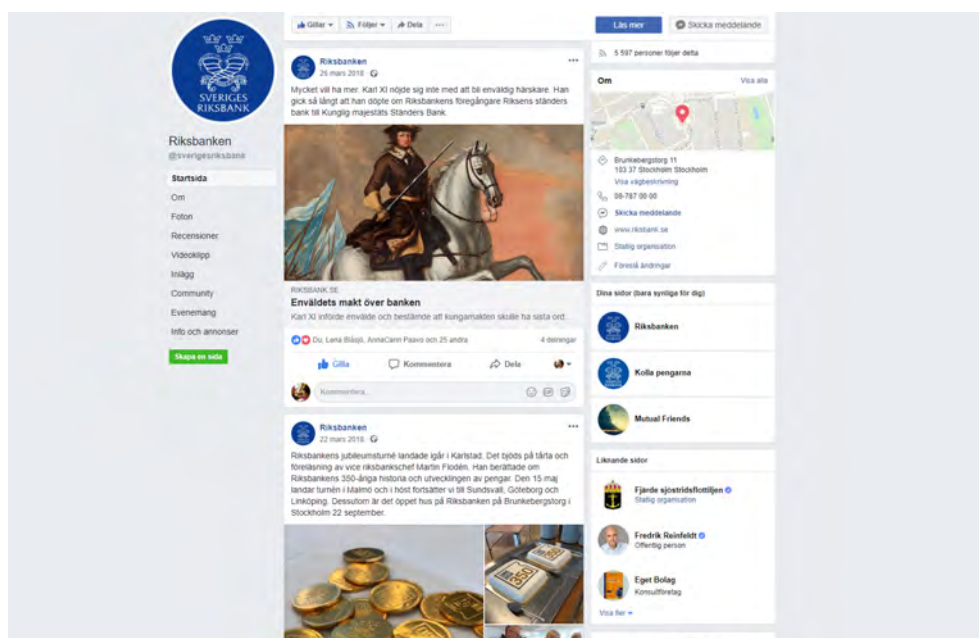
SVERIGES RIKSBANK

Riksbanken
@sverigesriksbank

Startsida
Om
Foton
Recensioner
Videoklipp
Inlägg
Community
Evenemang
Info och annonser

Skapa en sida

Gillar ▾ Följer ▾ Dela ···

Riksbanken
26 mars 2018

Mycket vill ha mer. Karl XI nöjde sig inte med att bli enväldig härskare. Han gick så långt att han döpte om Riksbankens föregångare Riksens ständers bank till Kunglig majestäts Ständers Bank.

RIKSBANK.SE
Enväldets makt över banken
Karl XI införde envälde och bestämde att kungamakten skulle ha sista ord...

Du, Lena Bläsjö, AnnaCarin Paavo och 25 andra
4 delningar

Gilla Kommentera Dela

Kommentera...

Riksbanken
22 mars 2018

Riksbankens jubileumsturné landade igår i Karlstad. Det bjöds på tårta och föreläsning av vice riksbankschef Martin Flodén. Han berättade om Riksbankens 350-åriga historia och utvecklingen av pengar. Den 15 maj landar turnén i Malmö och i höst fortsätter vi till Sundsvall, Göteborg och Linköping. Dessutom är det öppet hus på Riksbanken på Brunkebergstorg i Stockholm 22 september.

350

Läs mer
Skicka meddelande

5 597 personer följer detta

Om
Visa alla

Brunkebergstorg 11
103 37 Stockholm Stockholm
Visa vägbeskrivning
08-787 00 00
Skicka meddelande
www.riksbank.se
Statlig organisation
Föreslå ändringar

Dina sidor (bara synliga för dig)
Riksbanken
Kolla pengarna
Mutual Friends

Liknande sidor
Fjärde sjöstridsflottiljen
Statlig organisation
Fredrik Reinfeldt
Offentlig person
Eget Bolag
Konsultföretag
Visa fler ▾